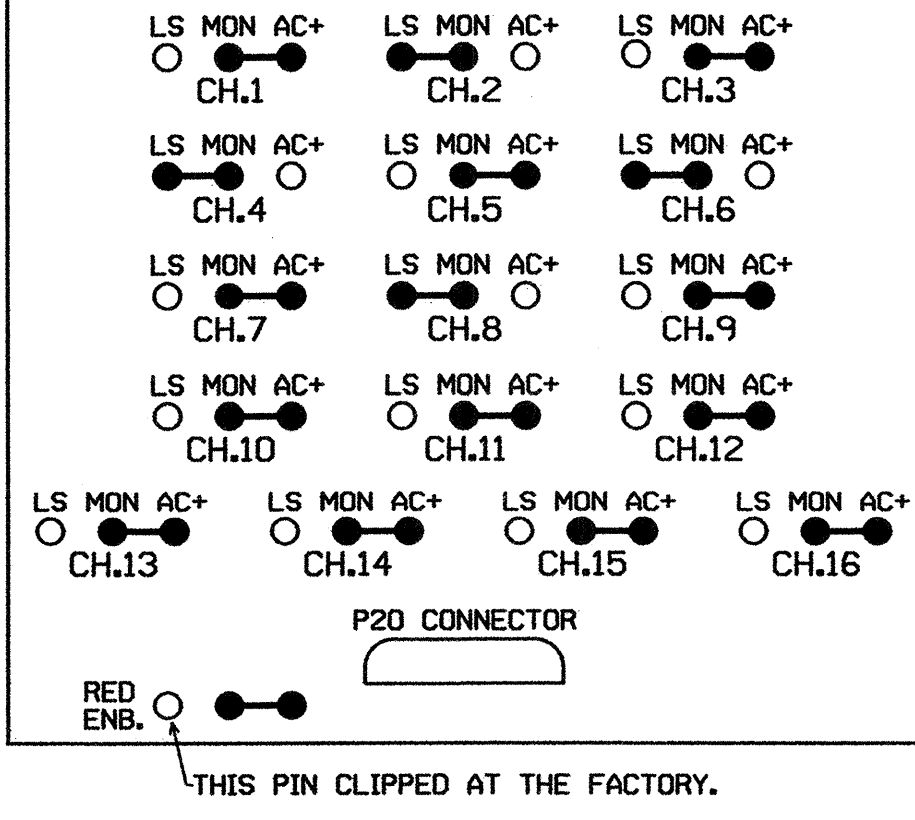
LS MON AC+
CH.1

LS MON AC+
CH.2

LS MON AC+
CH.3

LS MON AC+
CH.4

LS MON AC+
CH.5

LS MON AC+
CH.6

LS MON AC+
CH.7

LS MON AC+
CH.8

LS MON AC+
CH.9

LS MON AC+
CH.10

LS MON AC+
CH.11

LS MON AC+
CH.12

LS MON AC+
CH.13

LS MON AC+
CH.14

LS MON AC+
CH.15

LS MON AC+
CH.16

P20 CONNECTOR

RED ENB.

THIS PIN CLIPPED AT THE FACTORY.